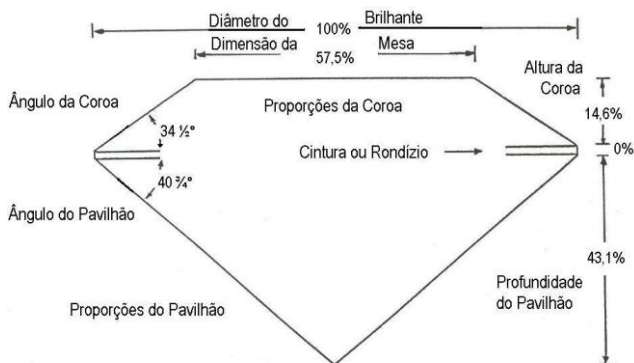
Diâmetro do 100% Brilhante
Dimensão da 57,5% Mesa

Ângulo da Coroa
34 ½°
40 ¾°
Ângulo do Pavilhão

Proporções da Coroa

Cintura ou Rondízio

Altura da Coroa
14,6%
0%

43,1%

Profundidade do Pavilhão

Proporções do Pavilhão